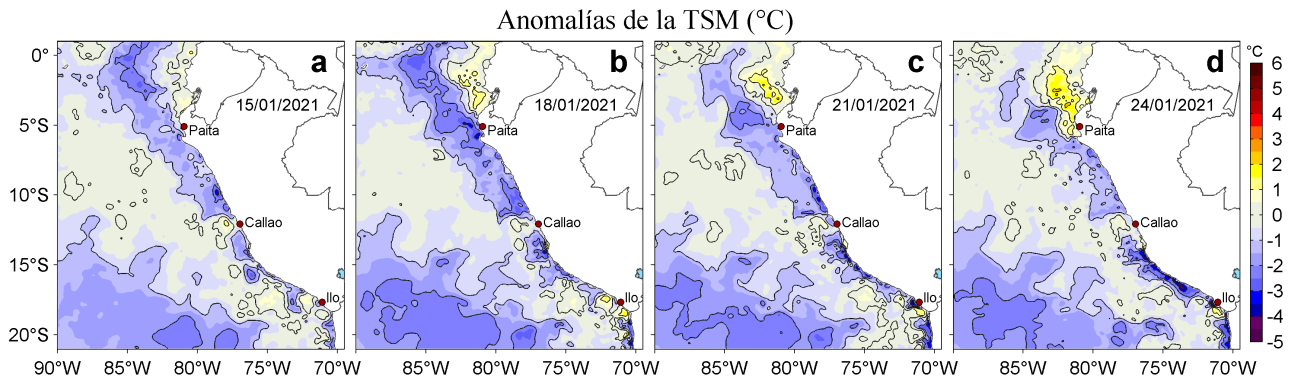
Anomalías de la TSM (°C)

a
15/01/2021
Paita
Callao
Ilo

b
18/01/2021
Paita
Callao
Ilo

c
21/01/2021
Paita
Callao
Ilo

d
24/01/2021
Paita
Callao
Ilo

0°
5°S
10°S
15°S
20°S

90°W 85°W 80°W 75°W 70°W
85°W 80°W 75°W 70°W
85°W 80°W 75°W 70°W
85°W 80°W 75°W 70°W

°C
6
5
4
3
2
1
0
-1
-2
-3
-4
-5